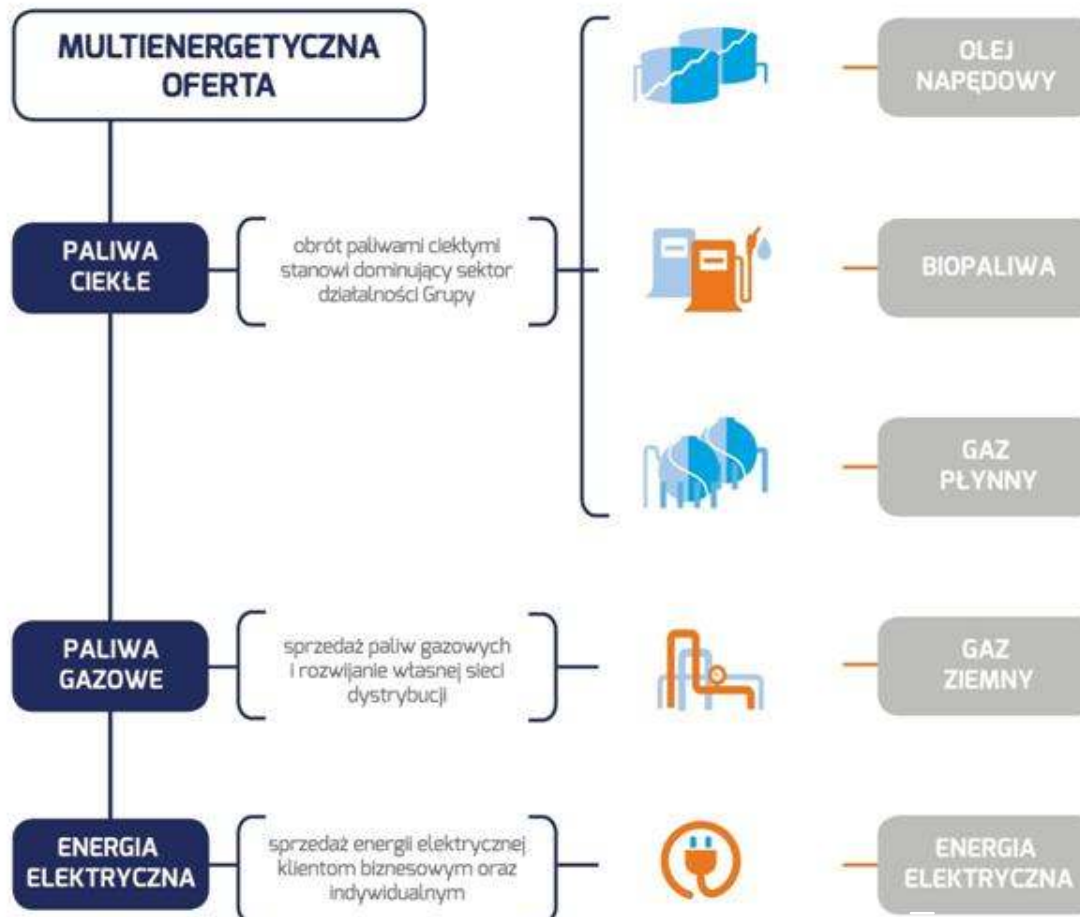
MULTIENERGETYCZNA OFERTA

PALIWA CIEKŁE

obrót paliwami ciekłymi stanowi dominujący sektor działalności Grupy

OLEJ NAPĘDOWY

BIOPALIWA

GAZ PŁYNNY

PALIWA GAZOWE

sprzedaż paliw gazowych i rozwijanie własnej sieci dystrybucji

GAZ ZIEMNY

ENERGIA ELEKTRYCZNA

sprzedaż energii elektrycznej klientom biznesowym oraz indywidualnym

ENERGIA ELEKTRYCZNA